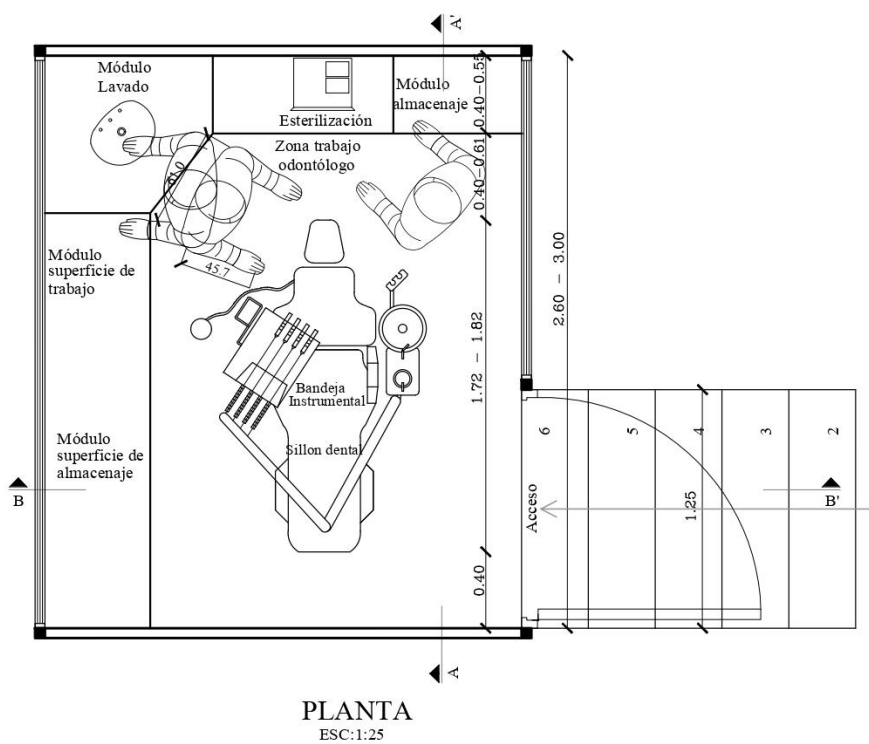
A'

Módulo Lavado

Esterilización

Módulo almacenaje

0.40 – 0.55

Zona trabajo odontólogo

0.40 – 0.61

60.0

45.7

Módulo superficie de trabajo

2.60 – 3.00

1.72 – 1.82

Bandeja Instrumental

Sillon dental

Módulo superficie de almacenaje

B

B'

6

5

4

3

2

Acceso

1.25

0.40

A

PLANTA
ESC:1:25